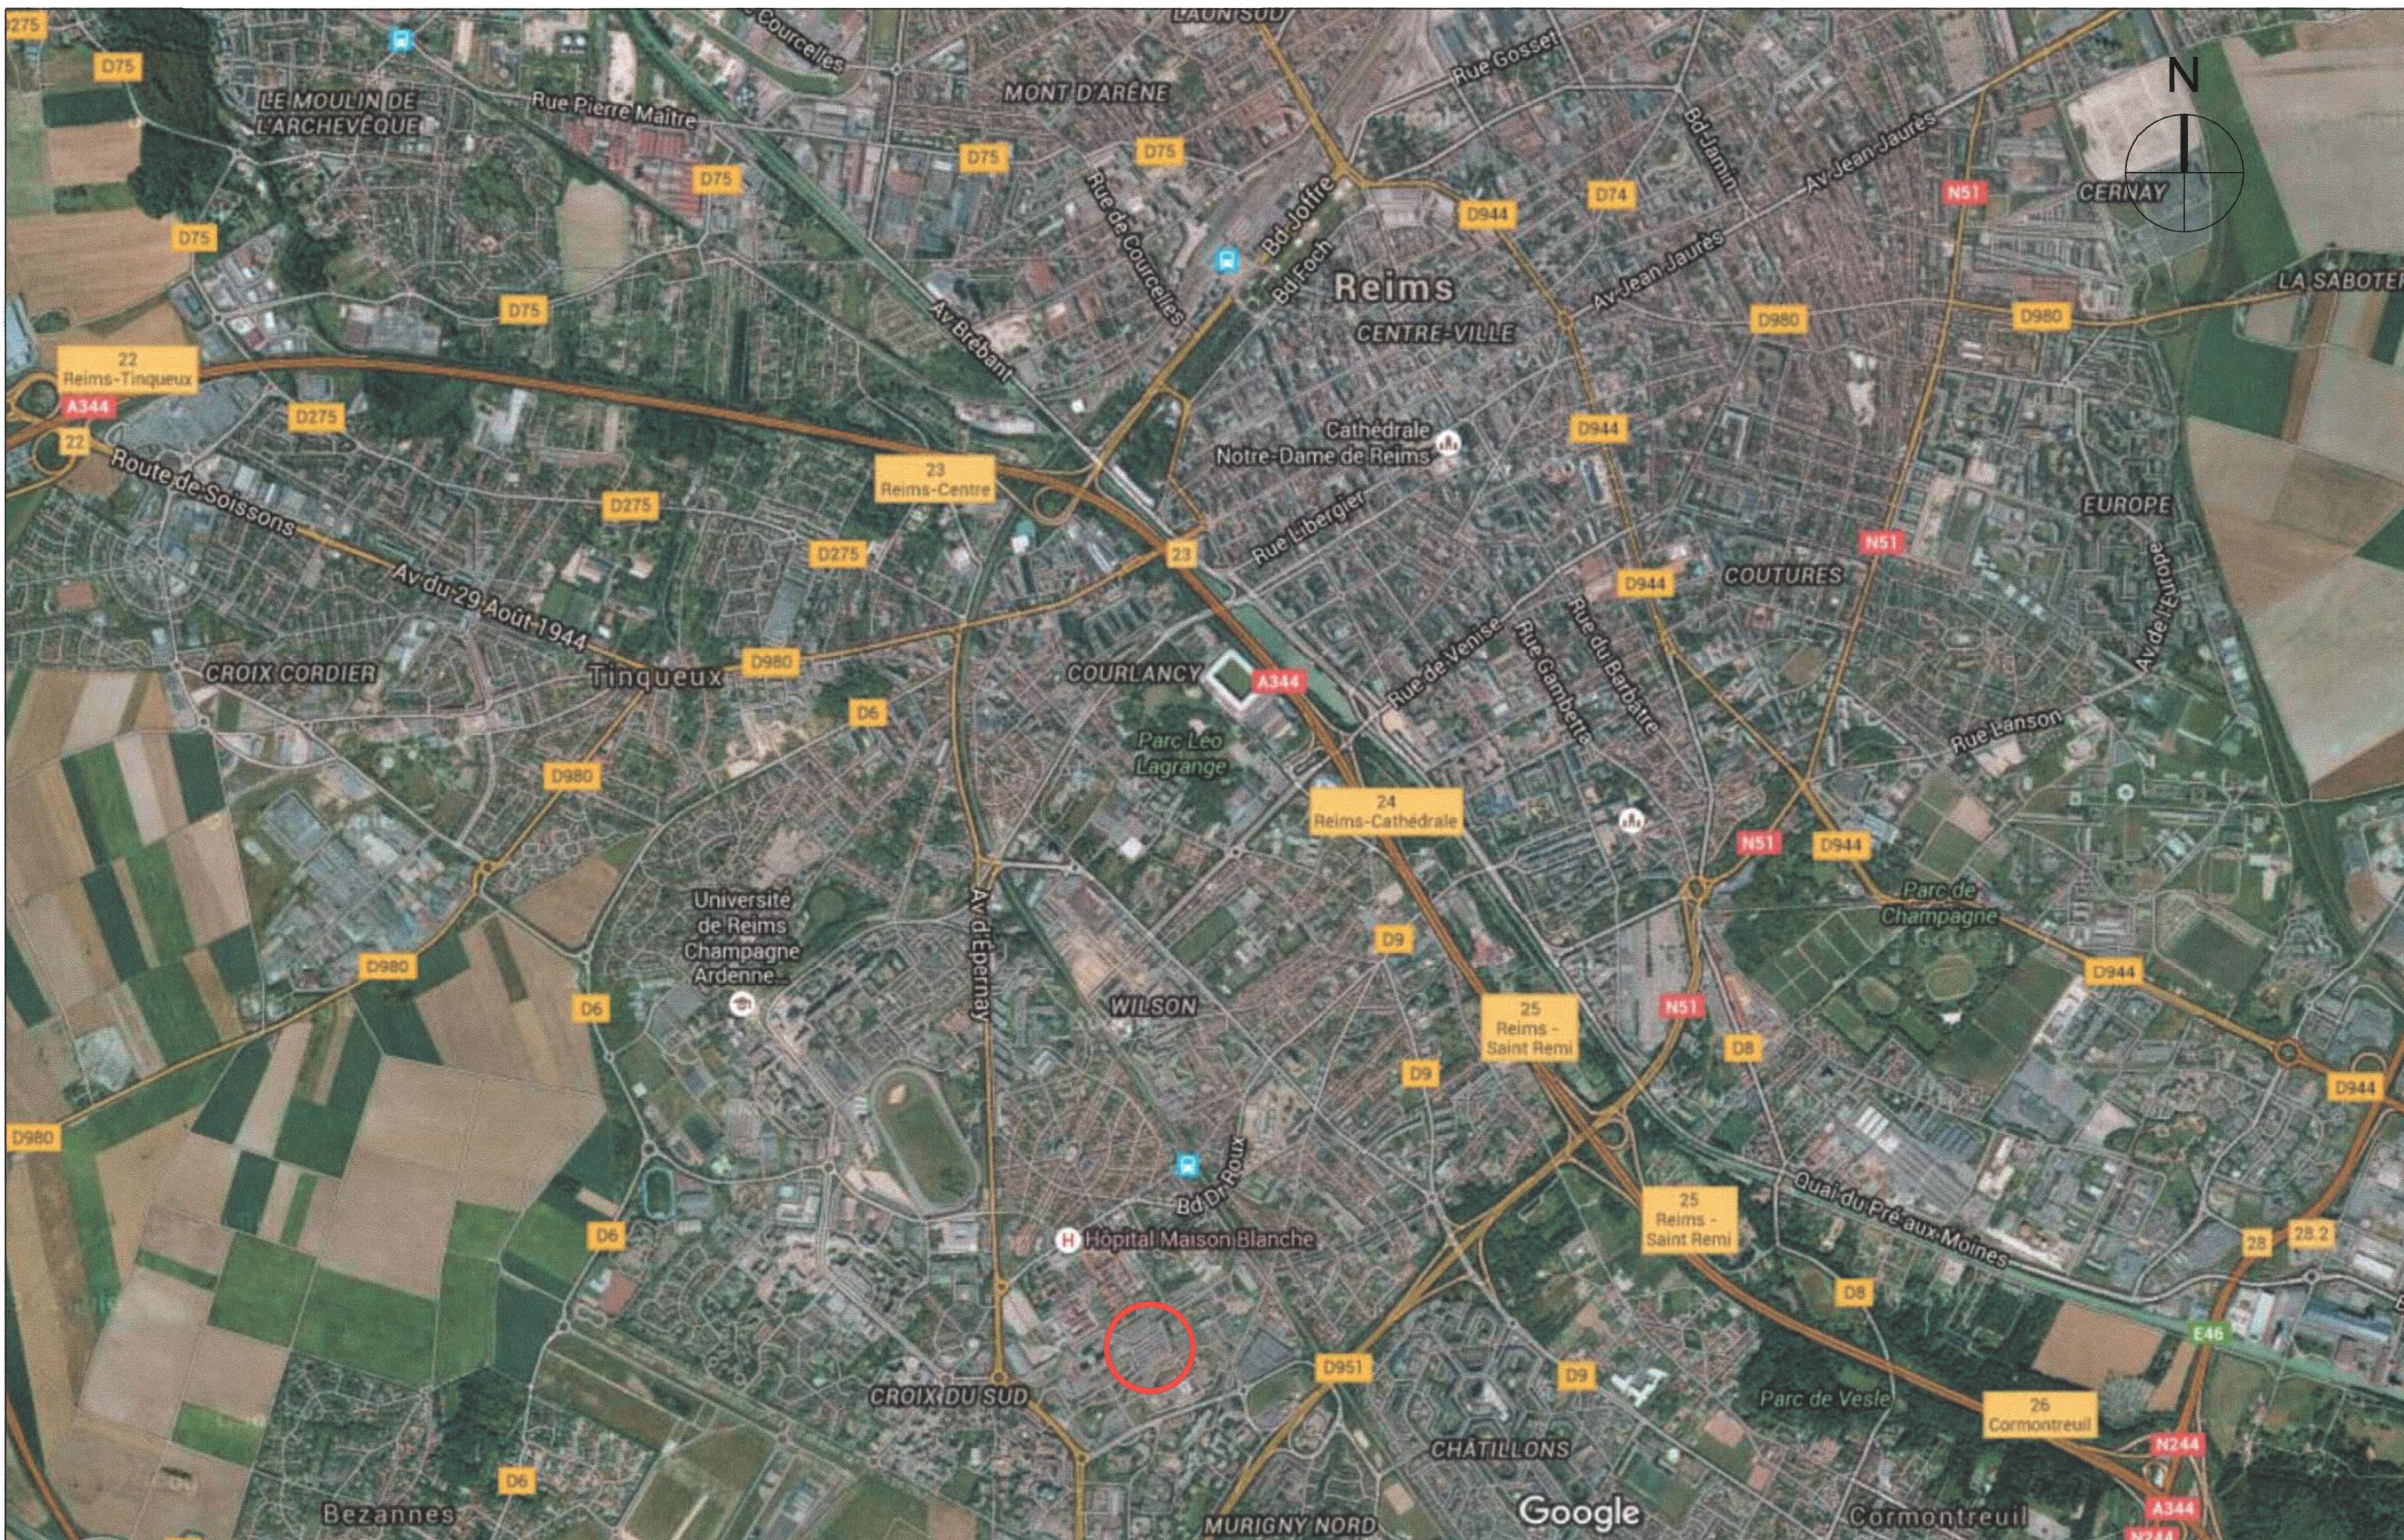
D275
D75
LE MOULIN DE L'ARCHEVÊQUE
Rue Pierre Maître
Courcelles
D6
LAON SUD
MONT D'ARÊNE
Rue Gosset
N
D75
D75
D75
D75
Rue de Courcelles
Bd Joffre
D944
D74
Bd Jamin
Av Jean Jaurès
N51
CERNAY
D75
Bd Foch
Reims
CENTRE-VILLE
Av Jean Jaurès
D980
D980
LA SABOTERIE
D75
Av Brébant
22
Reims-Tinqueux
A344
D275
22
Route de Soissons
Cathédrale Notre-Dame de Reims
D944
D275
23
Reims-Centre
Rue Libergier
EUROPE
D275
23
N51
Av du 29 Août 1944
D944
COUTURES
Av de l'Europe
CROIX CORDIER
Tinqueux
D980
COURLANCY
A344
Rue de Venise
Rue Gambetta
Rue du Barbâtre
D6
Parc Léo Lagrange
Rue Lanson
D980
24
Reims-Cathédrale
N51
D944
Parc de Champagne
D9
Université de Reims Champagne Ardenne...
D980
Av d'Épernay
D6
WILSON
25
Reims - Saint Remi
N51
D8
D944
D944
D980
D9
Bd Dr Roux
25
Reims - Saint Remi
Quai du Pré aux Moines
D6
Hôpital Maison Blanche
28
28.2
D8
E46
D951
D9
CROIX DU SUD
Parc de Vesle
26
Cormontreuil
N244
CHÂTILLONS
D6
A344
Bezannes
MURIGNY NORD
Google
Cormontreuil
N244